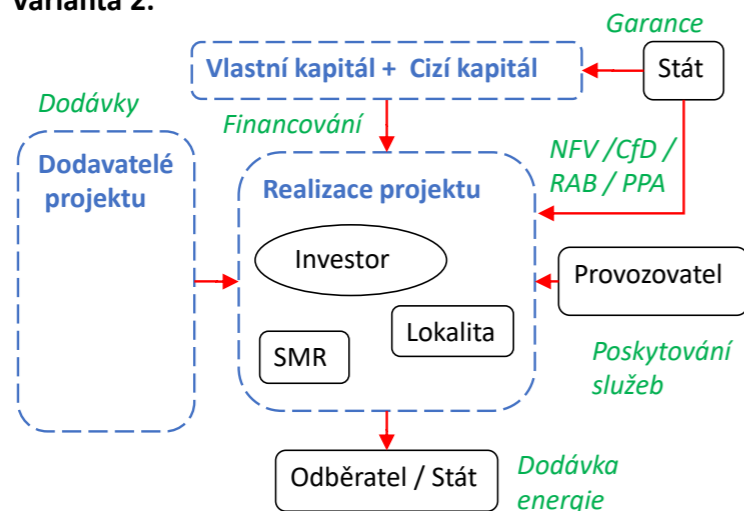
Varianta 2:

Garance

Vlastní kapitál + Cizí kapitál

Stát

Dodávky

Financování

Dodavatelé projektu

NFV /CfD / RAB / PPA

Realizace projektu

Investor

Provozovatel

Lokalita

SMR

Poskytování služeb

Odběratel / Stát

Dodávka energie